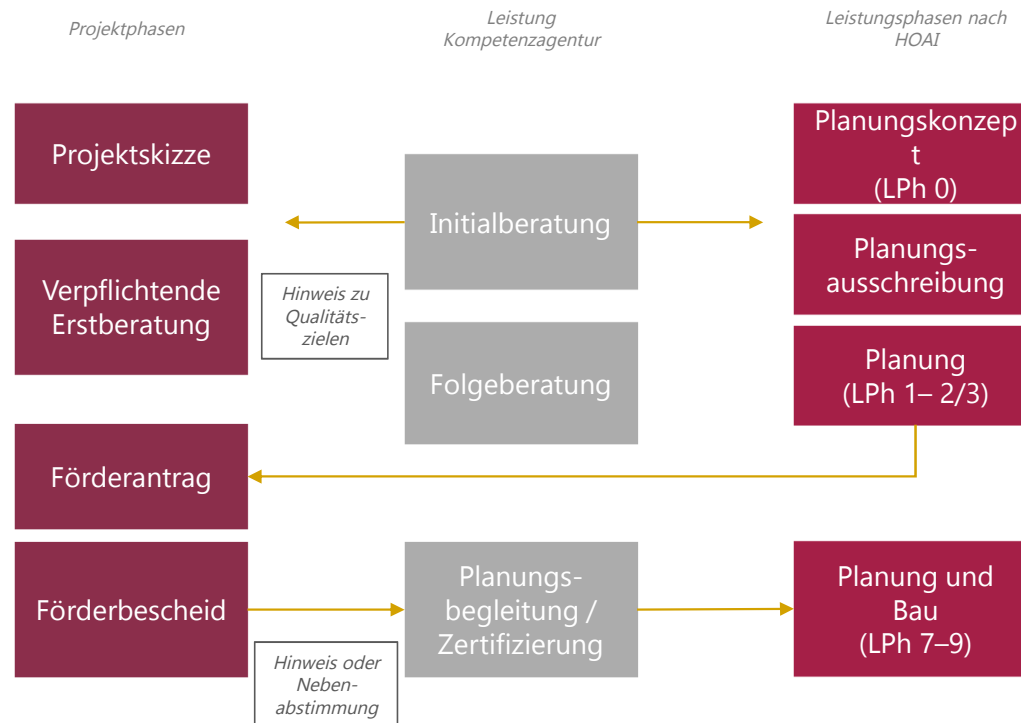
Projektphasen

Leistung Kompetenzagentur

Leistungsphasen nach HOAI

Projektskizze

Initialberatung

Planungskonzept (LPh 0)

Planungsausschreibung

Verpflichtende Erstberatung

Hinweis zu Qualitätszielen

Folgeberatung

Planung (LPh 1– 2/3)

Förderantrag

Förderbescheid

Planungsbegleitung / Zertifizierung

Planung und Bau (LPh 7–9)

Hinweis oder Nebenabstimmung